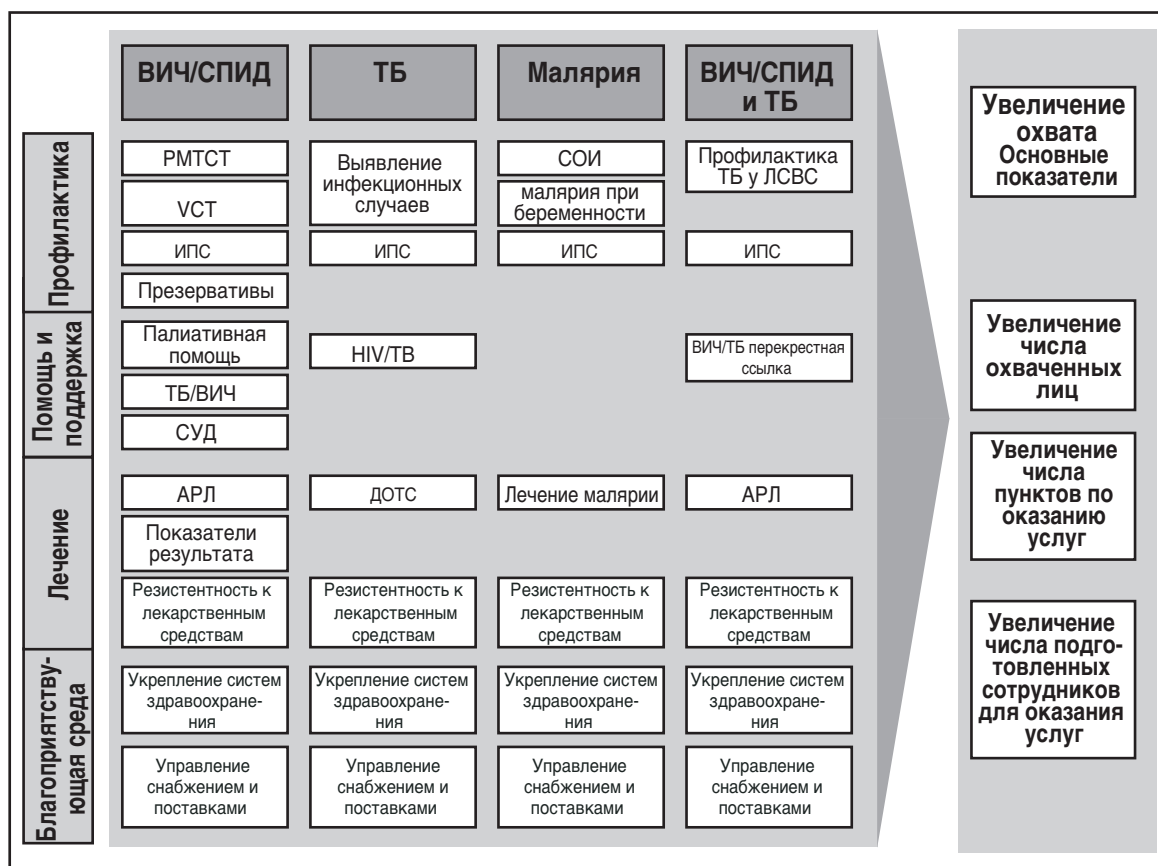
| | ВИЧ/СПИД | ТБ | Малярия | ВИЧ/СПИД и ТБ |
|---|---|---|---|---|
| Профилактика | PMTCT | Выявление инфекционных случаев | СОИ | Профилактика ТБ у ЛСВС |
| | VCT | | малярия при беременности | |
| | ИПС | ИПС | ИПС | ИПС |
| | Презервативы | | | |
| Помощь и поддержка | Палиативная помощь | HIV/TB | | ВИЧ/ТБ перекрестная ссылка |
| | ТБ/ВИЧ | | | |
| | СУД | | | |
| Лечение | АРЛ | ДОТС | Лечение малярии | АРЛ |
| | Показатели результата | | | |
| | Резистентность к лекарственным средствам | Резистентность к лекарственным средствам | Резистентность к лекарственным средствам | Резистентность к лекарственным средствам |
| Благоприятствующая среда | Укрепление систем здравоохранения | Укрепление систем здравоохранения | Укрепление систем здравоохранения | Укрепление систем здравоохранения |
| | Управление снабжением и поставками | Управление снабжением и поставками | Управление снабжением и поставками | Управление снабжением и поставками |

Увеличение охвата Основные показатели

Увеличение числа охваченных лиц

Увеличение числа пунктов по оказанию услуг

Увеличение числа подготовленных сотрудников для оказания услуг